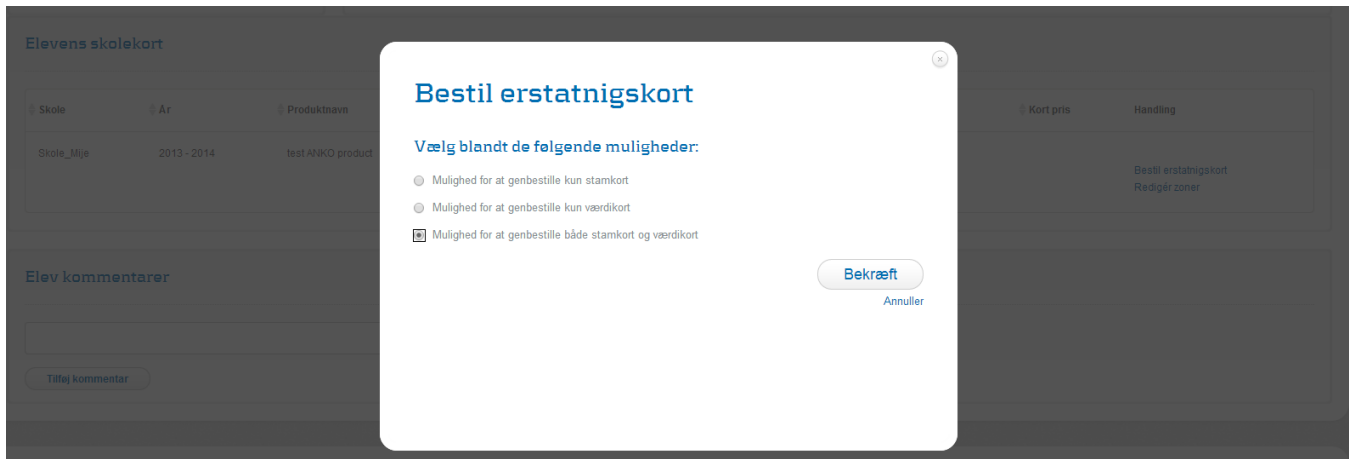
Elevens skolekort

| Skole | År | Produktnavn | Kort pris | Handling |
|---|---|---|---|---|
| Skole_Mije | 2013 - 2014 | test ANKO product | | Bestil erstatningskort Redigér zoner |

Elev kommentarer

Tilføj kommentar

Bestil erstatningskort

Vælg blandt de følgende muligheder:

Mulighed for at genbestille kun stamkort

Mulighed for at genbestille kun værdikort

Mulighed for at genbestille både stamkort og værdikort

Bekræft

Annuller